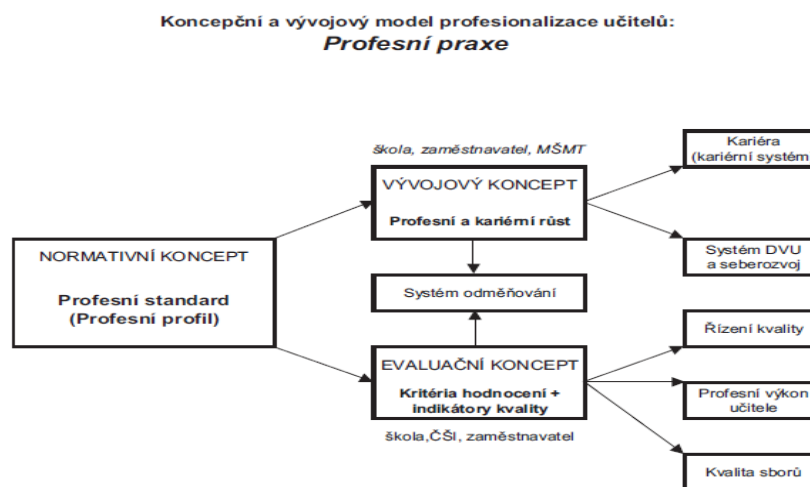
Koncepční a vývojový model profesionalizace učitelů:
Profesní praxe

škola, zaměstnavatel, MŠMT

VÝVOJOVÝ KONCEPT

Profesní a kariérní růst

Kariéra (kariérní systém

NORMATIVNÍ KONCEPT

Profesní standard (Profesní profil)

Systém DVU a seberozvoj

Systém odměňování

Řízení kvality

EVALUAČNÍ KONCEPT

Kritéria hodnocení + indikátory kvality

Profesní výkon učitele

škola,ČŠI, zaměstnavatel

Kvalita sborů